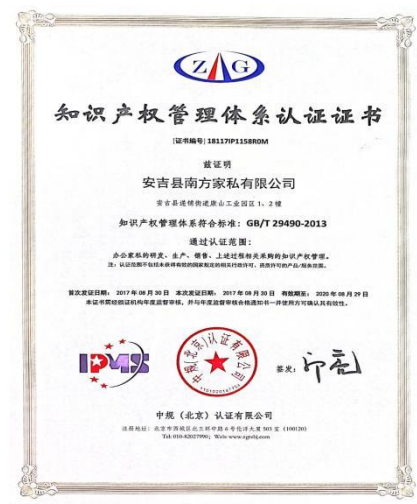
Z G

知识产权管理体系认证证书

[证书编号] 18117IP1158ROM

兹证明

安吉县南方家私有限公司

安吉县递铺街道康山工业园区1、2幢

知识产权管理体系符合标准：GB/T 29490-2013

通过认证范围：

办公家私的研发、生产、销售、上述过程相关采购的知识产权管理。

注：认证范围不包括未获得有效的国家规定的相关行政许可、资质许可的产品/服务范围。

首次发证日期：2017年08月30日 本次发证日期：2017年08月30日 证书有效期至：2020年08月29日

本证书需经颁证机构年度监督审核，并与年度监督审核合格通知书一并使用方可确认其有效性。

IPMS

中规（北京）认证有限公司

签发：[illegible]

中规（北京）认证有限公司

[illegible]